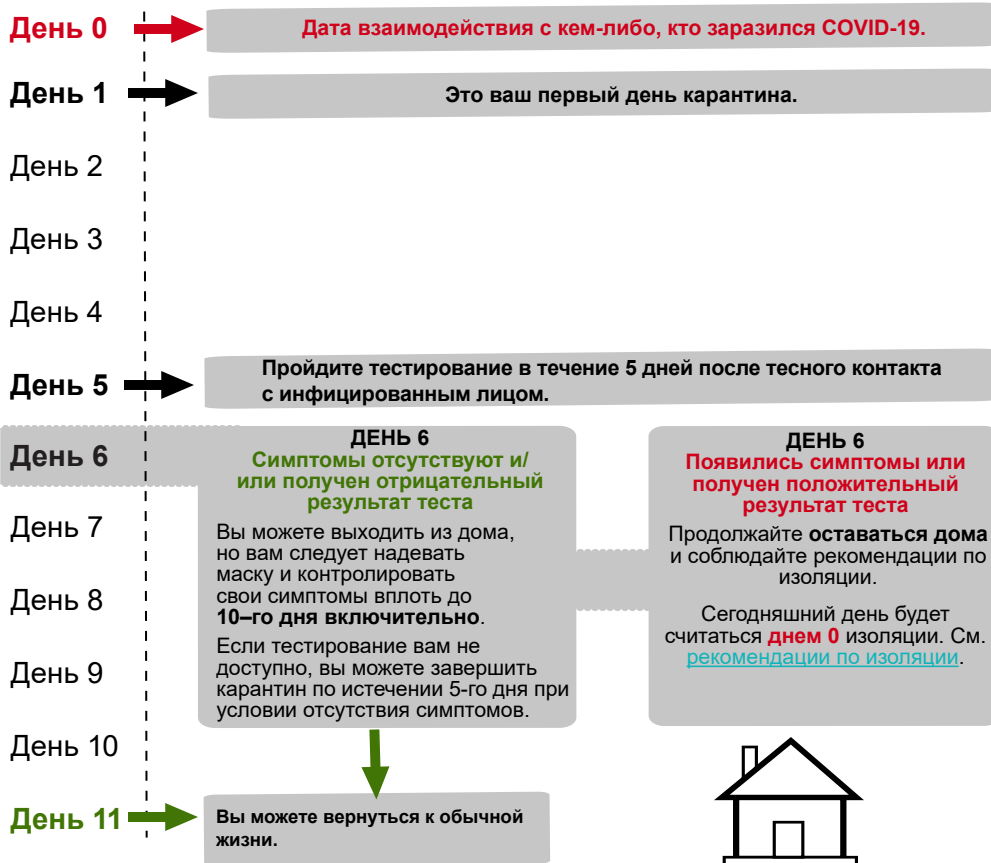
День 0

Дата взаимодействия с кем-либо, кто заразился COVID-19.

День 1

Это ваш первый день карантина.

День 2

День 3

День 4

День 5

Пройдите тестирование в течение 5 дней после тесного контакта с инфицированным лицом.

День 6

ДЕНЬ 6
Симптомы отсутствуют и/или получен отрицательный результат теста

Вы можете выходить из дома, но вам следует надевать маску и контролировать свои симптомы вплоть до 10–го дня включительно.

Если тестирование вам не доступно, вы можете завершить карантин по истечении 5-го дня при условии отсутствия симптомов.

ДЕНЬ 6
Появились симптомы или получен положительный результат теста

Продолжайте оставаться дома и соблюдайте рекомендации по изоляции.

Сегодняшний день будет считаться днем 0 изоляции. См. рекомендации по изоляции.

День 7

День 8

День 9

День 10

День 11

Вы можете вернуться к обычной жизни.